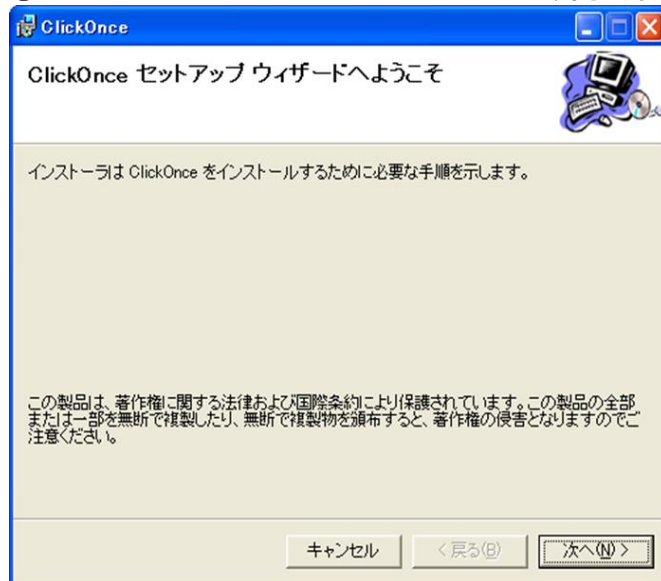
ClickOnce

ClickOnce セットアップ ウィザードへようこそ

インストーラは ClickOnce をインストールするために必要な手順を示します。

この製品は、著作権に関する法律および国際条約により保護されています。この製品の全部または一部を無断で複製したり、無断で複製物を頒布すると、著作権の侵害となりますのでご注意ください。

キャンセル

< 戻る(B)

次へ(N) >